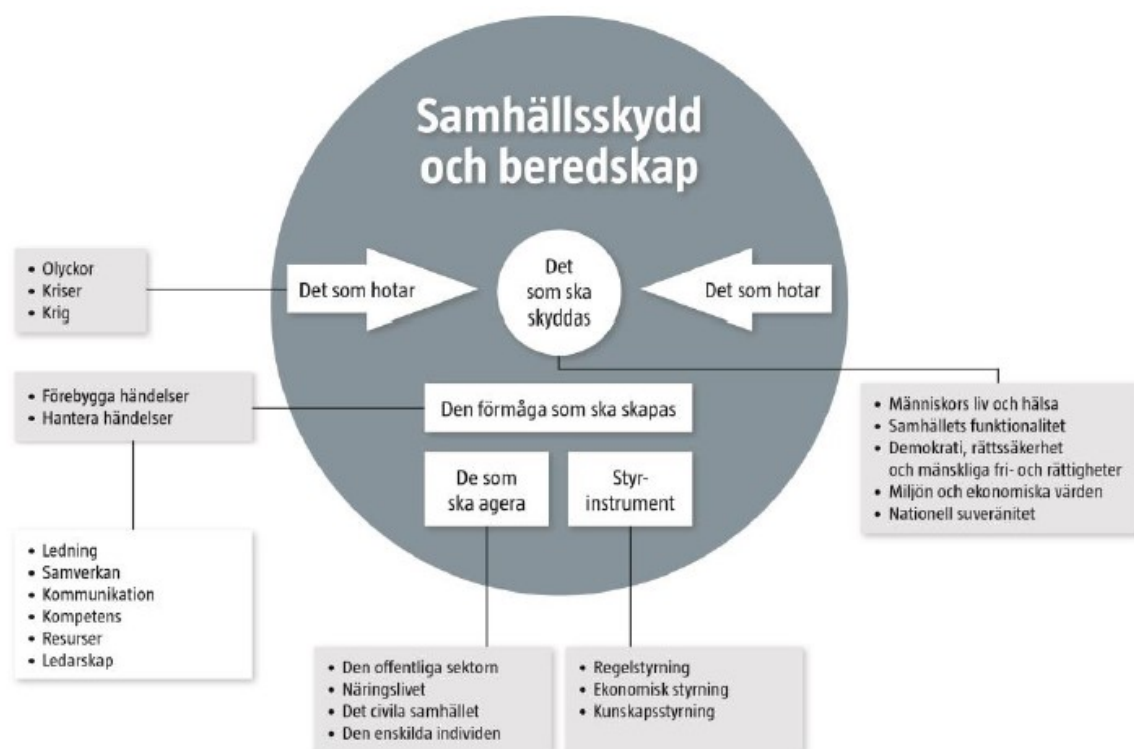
Samhällsskydd och beredskap

• Olyckor
• Kriser
• Krig

Det som hotar

Det som ska skyddas

Det som hotar

• Förebygga händelser
• Hantera händelser

Den förmåga som ska skapas

• Människors liv och hälsa
• Samhällets funktionalitet
• Demokrati, rättssäkerhet och mänskliga fri- och rättigheter
• Miljön och ekonomiska värden
• Nationell suveränitet

De som ska agera

Styr-instrument

• Ledning
• Samverkan
• Kommunikation
• Kompetens
• Resurser
• Ledarskap

• Den offentliga sektorn
• Näringslivet
• Det civila samhället
• Den enskilda individen

• Regelstyrning
• Ekonomisk styrning
• Kunskapsstyrning